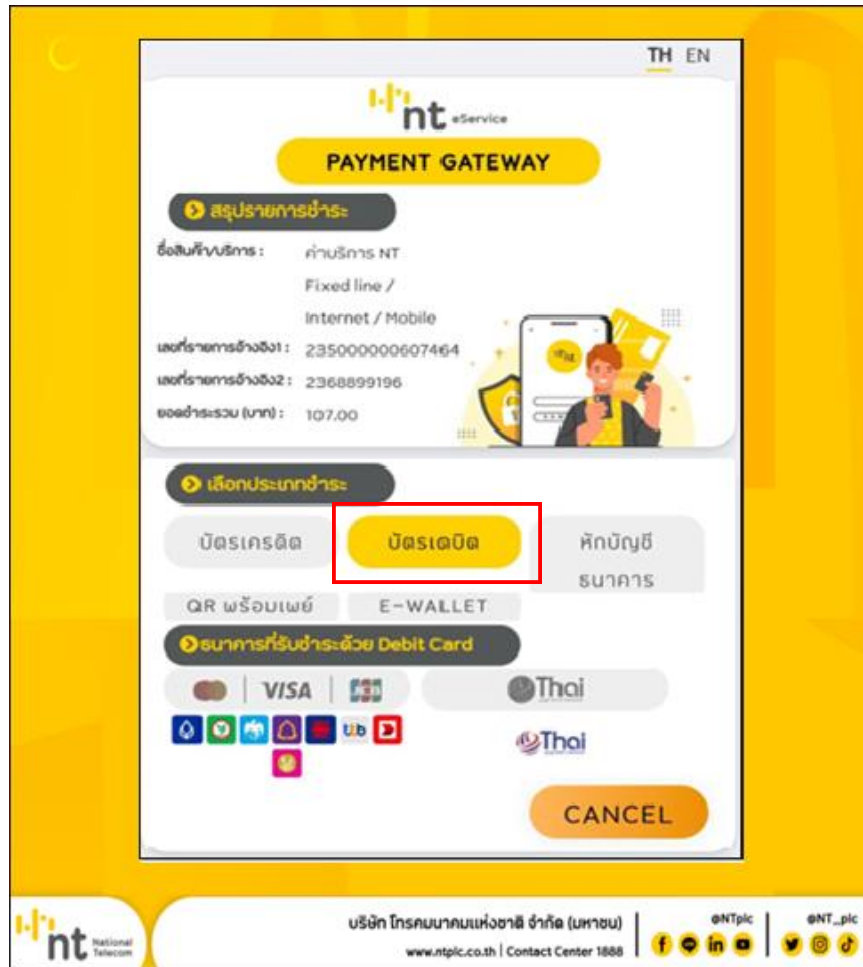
TH EN

nt eService

PAYMENT GATEWAY

สรุปรายการชำระ

ชื่อสินค้า/บริการ : ค่าบริการ NT Fixed line / Internet / Mobile

เลขที่รายการอ้างอิง1 : 235000000607464

เลขที่รายการอ้างอิง2 : 2368899196

ยอดชำระรวม (บาท) : 107.00

เลือกประเภทชำระ

บัตรเครดิต

บัตรเดบิต

หักบัญชีธนาคาร

QR พร้อมเพย์

E-WALLET

ธนาคารที่รับชำระด้วย Debit Card

VISA

Thai

Thai

CANCEL

nt National Telecom

บริษัท โทรคมนาคมแห่งชาติ จำกัด (มหาชน)

www.ntplc.co.th | Contact Center 1888

@NTplc

@NT_plc